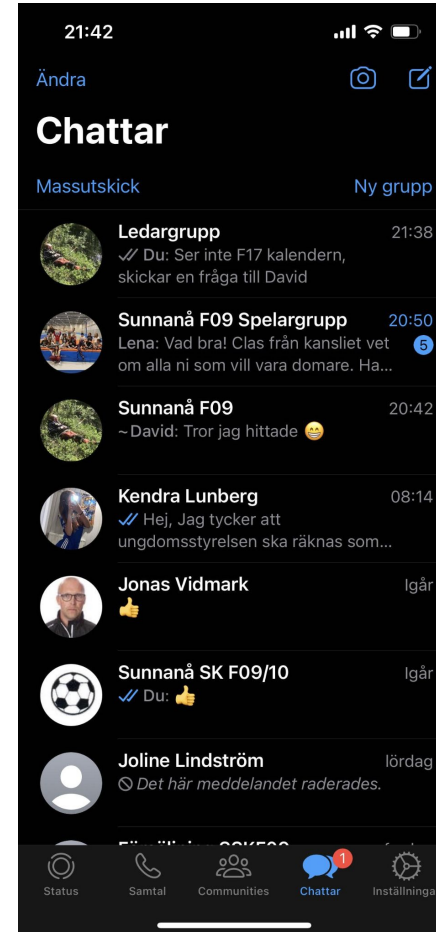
21:42

Ändra

Chattar

Massutskick

Ny grupp

Ledargrupp
21:38
Du: Ser inte F17 kalendern, skickar en fråga till David

Sunnanå F09 Spelargrupp
20:50
Lena: Vad bra! Clas från kansliet vet om alla ni som vill vara domare. Ha...
5

Sunnanå F09
20:42
~David: Tror jag hittade 😁

Kendra Lunberg
08:14
Hej, Jag tycker att ungdomsstyrelsen ska räknas som...

Jonas Vidmark
Igår
👍

Sunnanå SK F09/10
Igår
Du: 👍

Joline Lindström
lördag
Det här meddelandet raderades.

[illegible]

Status
Samtal
Communities
Chattar
1
Inställninga